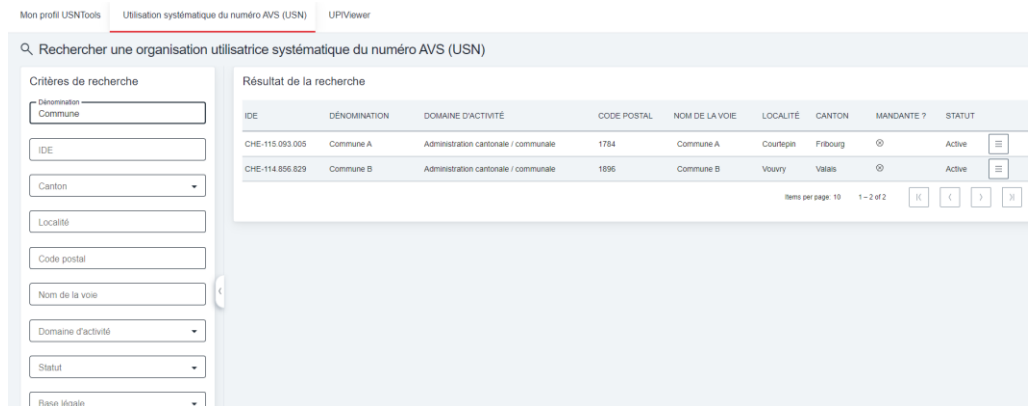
Mon profil USNTools | Utilisation systématique du numéro AVS (USN) | UPIViewer

Rechercher une organisation utilisatrice systématique du numéro AVS (USN)

Critères de recherche

Dénomination
Commune

IDE

Canton

Localité

Code postal

Nom de la voie

Domaine d'activité

Statut

Base légale

Résultat de la recherche

| IDE | DÉNOMINATION | DOMAINE D'ACTIVITÉ | CODE POSTAL | NOM DE LA VOIE | LOCALITÉ | CANTON | MANDANTE ? | STATUT | |
|---|---|---|---|---|---|---|---|---|---|
| CHE-115.093.005 | Commune A | Administration cantonale / communale | 1784 | Commune A | Courtepin | Fribourg | ⊗ | Active | ≡ |
| CHE-114.856.829 | Commune B | Administration cantonale / communale | 1896 | Commune B | Vouvry | Valais | ⊗ | Active | ≡ |

Items per page: 10 1 – 2 of 2